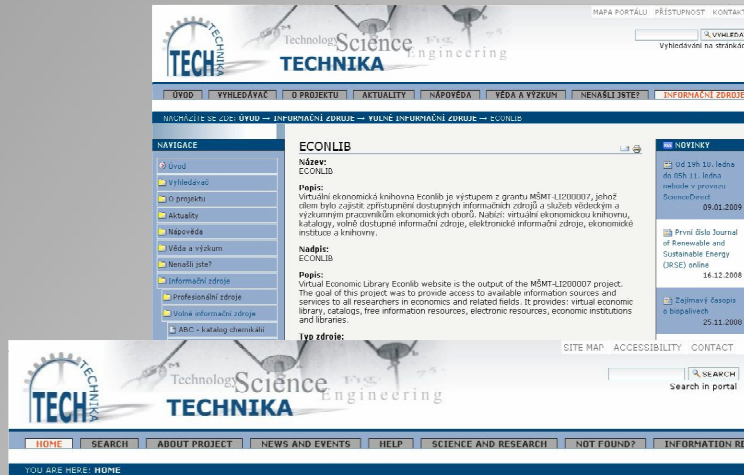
MAPA PORTÁLU PŘÍSTUPNOST KONTAKT

VYHLEDAT
Vyhledávání na stránkách

TECHNIKA Technology Science Engineering
TECHNIKA

ÚVOD | VYHLEDÁVAČ | O PROJEKTU | AKTUALITY | NÁPOVĚDA | VĚDA A VÝZKUM | NENAŠLI JSTE? | INFORMAČNÍ ZDROJE

NACHÁZÍTE SE ZDE: ÚVOD → INFORMAČNÍ ZDROJE → VOLNĚ INFORMAČNÍ ZDROJE → ECONLIB

NAVIGACE
Úvod
Vyhledávač
O projektu
Aktuality
Nápověda
Věda a výzkum
Nenašli jste?
Informační zdroje
Profesionální zdroje
Volné informační zdroje
ABC - katalog chemikálií

ECONLIB

Název:
ECONLIB

Popis:
Virtuální ekonomická knihovna Econlib je výstupem z grantu MŠMT-LI200007, jehož cílem bylo zajistit zpřístupnění dostupných informačních zdrojů a služeb vědeckým a výzkumným pracovníkům ekonomických oborů. Nabízí: virtuální ekonomickou knihovnu, katalogy, volně dostupné informační zdroje, elektronické informační zdroje, ekonomické instituce a knihovny.

Nadpis:
ECONLIB

Popis:
Virtual Economic Library Econlib website is the output of the MŠMT-LI200007 project. The goal of this project was to provide access to available information sources and services to all researchers in economics and related fields. It provides: virtual economic library, catalogs, free information resources, electronic resources, economic institutions and libraries.

Typ zdroje:

NOVINKY
Od 19h 10. ledna do 05h 11. ledna nebude v provozu ScienceDirect
09.01.2009
První číslo Journal of Renewable and Sustainable Energy (JRSE) online
16.12.2008
Zajímavý časopis o biopalivech
25.11.2008

SITE MAP ACCESSIBILITY CONTACT

SEARCH
Search in portal

TECHNIKA Technology Science Engineering
TECHNIKA

HOME | SEARCH | ABOUT PROJECT | NEWS AND EVENTS | HELP | SCIENCE AND RESEARCH | NOT FOUND? | INFORMATION RE

YOU ARE HERE: HOME